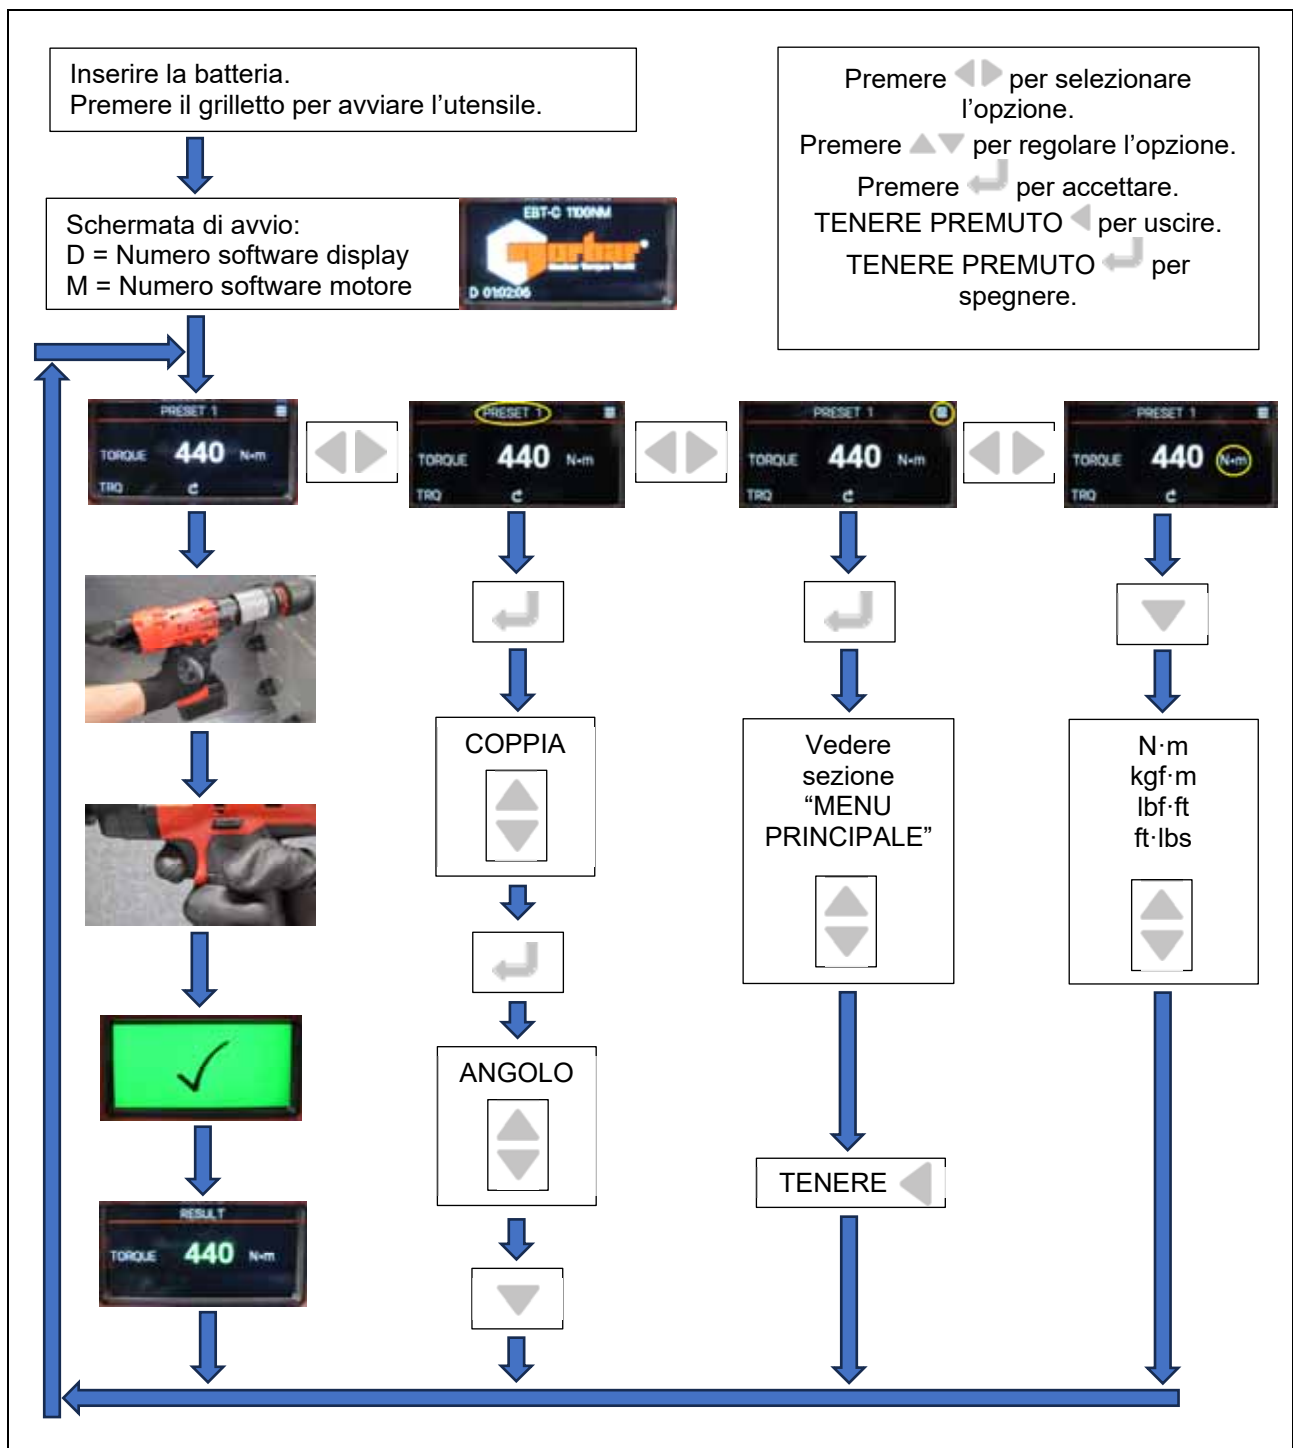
Inserire la batteria.
Premere il grilletto per avviare l’utensile.

Premere per selezionare l’opzione.
Premere per regolare l’opzione.
Premere per accettare.
TENERE PREMUTO per uscire.
TENERE PREMUTO per spegnere.

Schermata di avvio:
D = Numero software display
M = Numero software motore

EBT-C 1100NM
norbar
D 0102:06

PRESET 1
TORQUE 440 N·m
TRQ

PRESET 1
TORQUE 440 N·m
TRQ

PRESET 1
TORQUE 440 N·m
TRQ

PRESET 1
TORQUE 440 N·m
TRQ

COPPIA

ANGOLO

Vedere sezione “MENU PRINCIPALE”

TENERE

N·m
kgf·m
lbf·ft
ft·lbs

RESULT
TORQUE 440 N·m